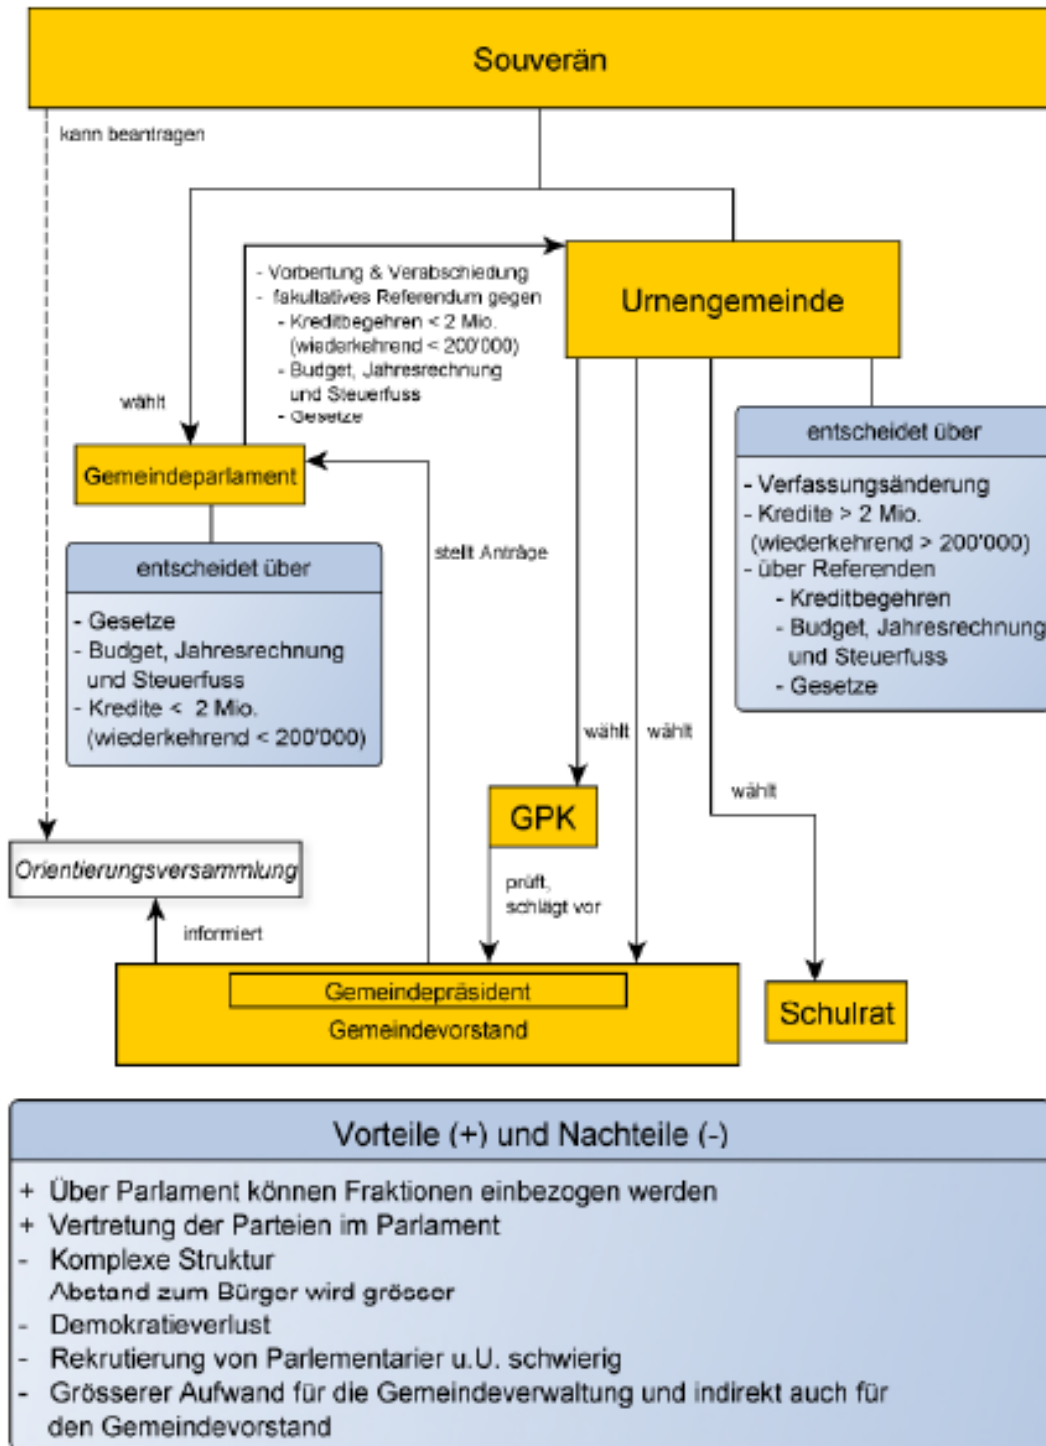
Souverän

kann beantragen

- Vorbertung & Verabschiedung
- fakultatives Referendum gegen
- Kreditbegehren < 2 Mio. (wiederkehrend < 200'000)
- Budget, Jahresrechnung und Steuerfuss
- Gesetze

Urnengemeinde

wählt

Gemeindeparlament

entscheidet über
- Gesetze
- Budget, Jahresrechnung und Steuerfuss
- Kredite < 2 Mio. (wiederkehrend < 200'000)

stellt Anträge

entscheidet über
- Verfassungsänderung
- Kredite > 2 Mio. (wiederkehrend > 200'000)
- über Referenden
- Kreditbegehren
- Budget, Jahresrechnung und Steuerfuss
- Gesetze

wählt

wählt

wählt

GPK

Orientierungsversammlung

prüft, schlägt vor

informiert

Gemeindepräsident
Gemeindevorstand

Schulrat

Vorteile (+) und Nachteile (-)

+ Über Parlament können Fraktionen einbezogen werden
+ Vertretung der Parteien im Parlament
- Komplexe Struktur
Abstand zum Bürger wird grösser
- Demokratieverlust
- Rekrutierung von Parlementarier u.U. schwierig
- Grösserer Aufwand für die Gemeindeverwaltung und indirekt auch für den Gemeindevorstand